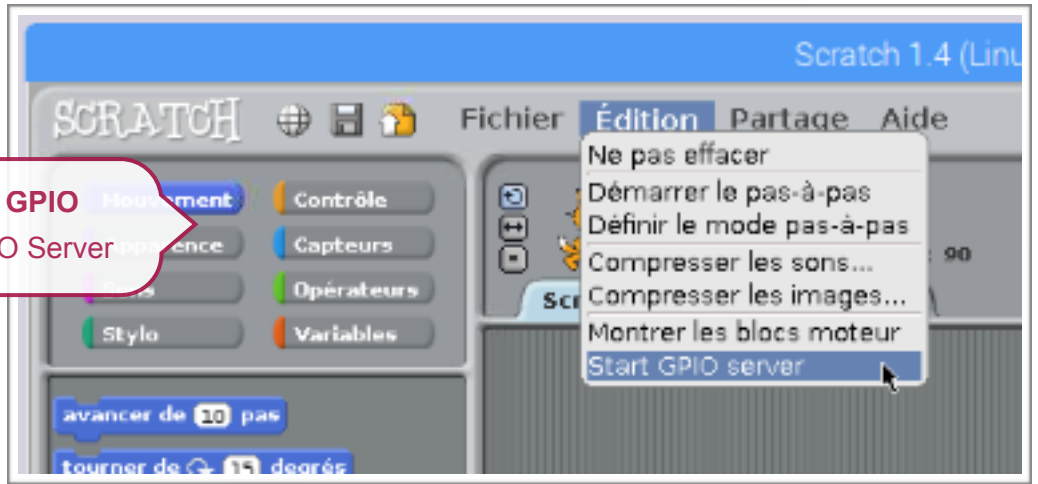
Scratch 1.4 (Linu

SCRATCH

Fichier Édition Partage Aide

Ne pas effacer
Démarrer le pas-à-pas
Définir le mode pas-à-pas
Compresser les sons...
Compresser les images...
Montrer les blocs moteur
Start GPIO server

GPIO
O Server

Mouvement
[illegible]
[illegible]
Stylo

Contrôle
Capteurs
Opérateurs
Variables

90

Scr

avancer de 10 pas

tourner de 15 degrés